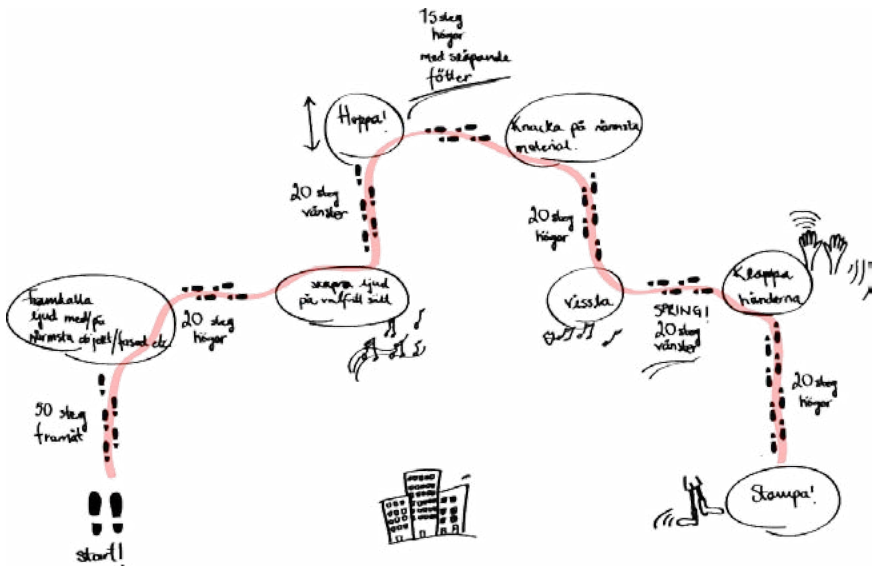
15 steg höger med släpande fötter

Hoppa!

Knacka på närmsta material.

20 steg vänster

20 steg höger

Framkalla ljud med/på närmsta döbjekt/föremål etc.

20 steg höger

Skapa ljud på valfritt sätt

Vissla

SPRING! 20 steg vänster

Klappa händerna

20 steg höger

50 steg framåt

Stampa!

start!